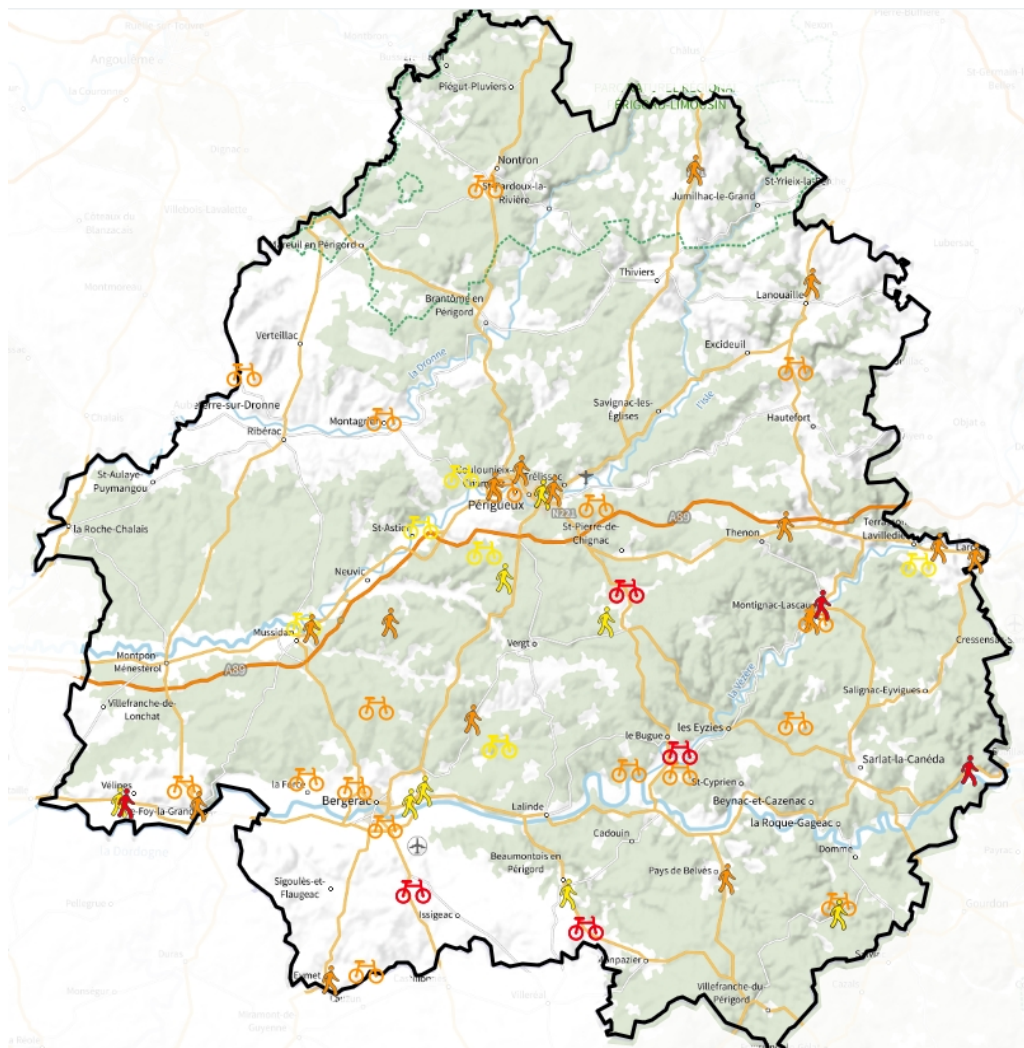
Angoulême
la Couronne
Piégut-Pluviers
PÉRIGORD-LIMOUSIN
Nontron
St-Pardoux-la-Rivière
Jumilhac-le-Grand
St-Yrieix-la-Perche
Mareuil en Périgord
Thiviers
Brantôme en Périgord
Lanouaille
Verteillac
la Dronne
Excideuil
Aubeterre-sur-Dronne
Montagrier
Savignac-les-Églises
l'Isle
Hautefort
Ribérac
St-Aulaye Puymangou
Chancelade
Trélissac
Périgueux
la Roche-Chalais
St-Astier
N221
A89
St-Pierre-de-Chignac
Thenon
Terrasson-Lavilledieu
Neuvic
Montignac-Lascaux
Mussidan
Vergt
Montpon Ménestérol
A89
la Vézère
Cressensac
Salignac-Eyvigues
Villefranche-de-Lonchat
le Bugue
les Eyzies
Sarlat-la-Canéda
Vélines
Ste-Foy-la-Grande
la Force
Bergerac
Lalinde
St-Cyprien
Beynac-et-Cazenac
la Roque-Gageac
la Dordogne
Cadouin
Domme
Sigoulès-et-Flaugeac
Beaumontois en Périgord
Pays de Belvès
Issigeac
Eymet
Monpazier
Villefranche-du-Périgord
Gourdon